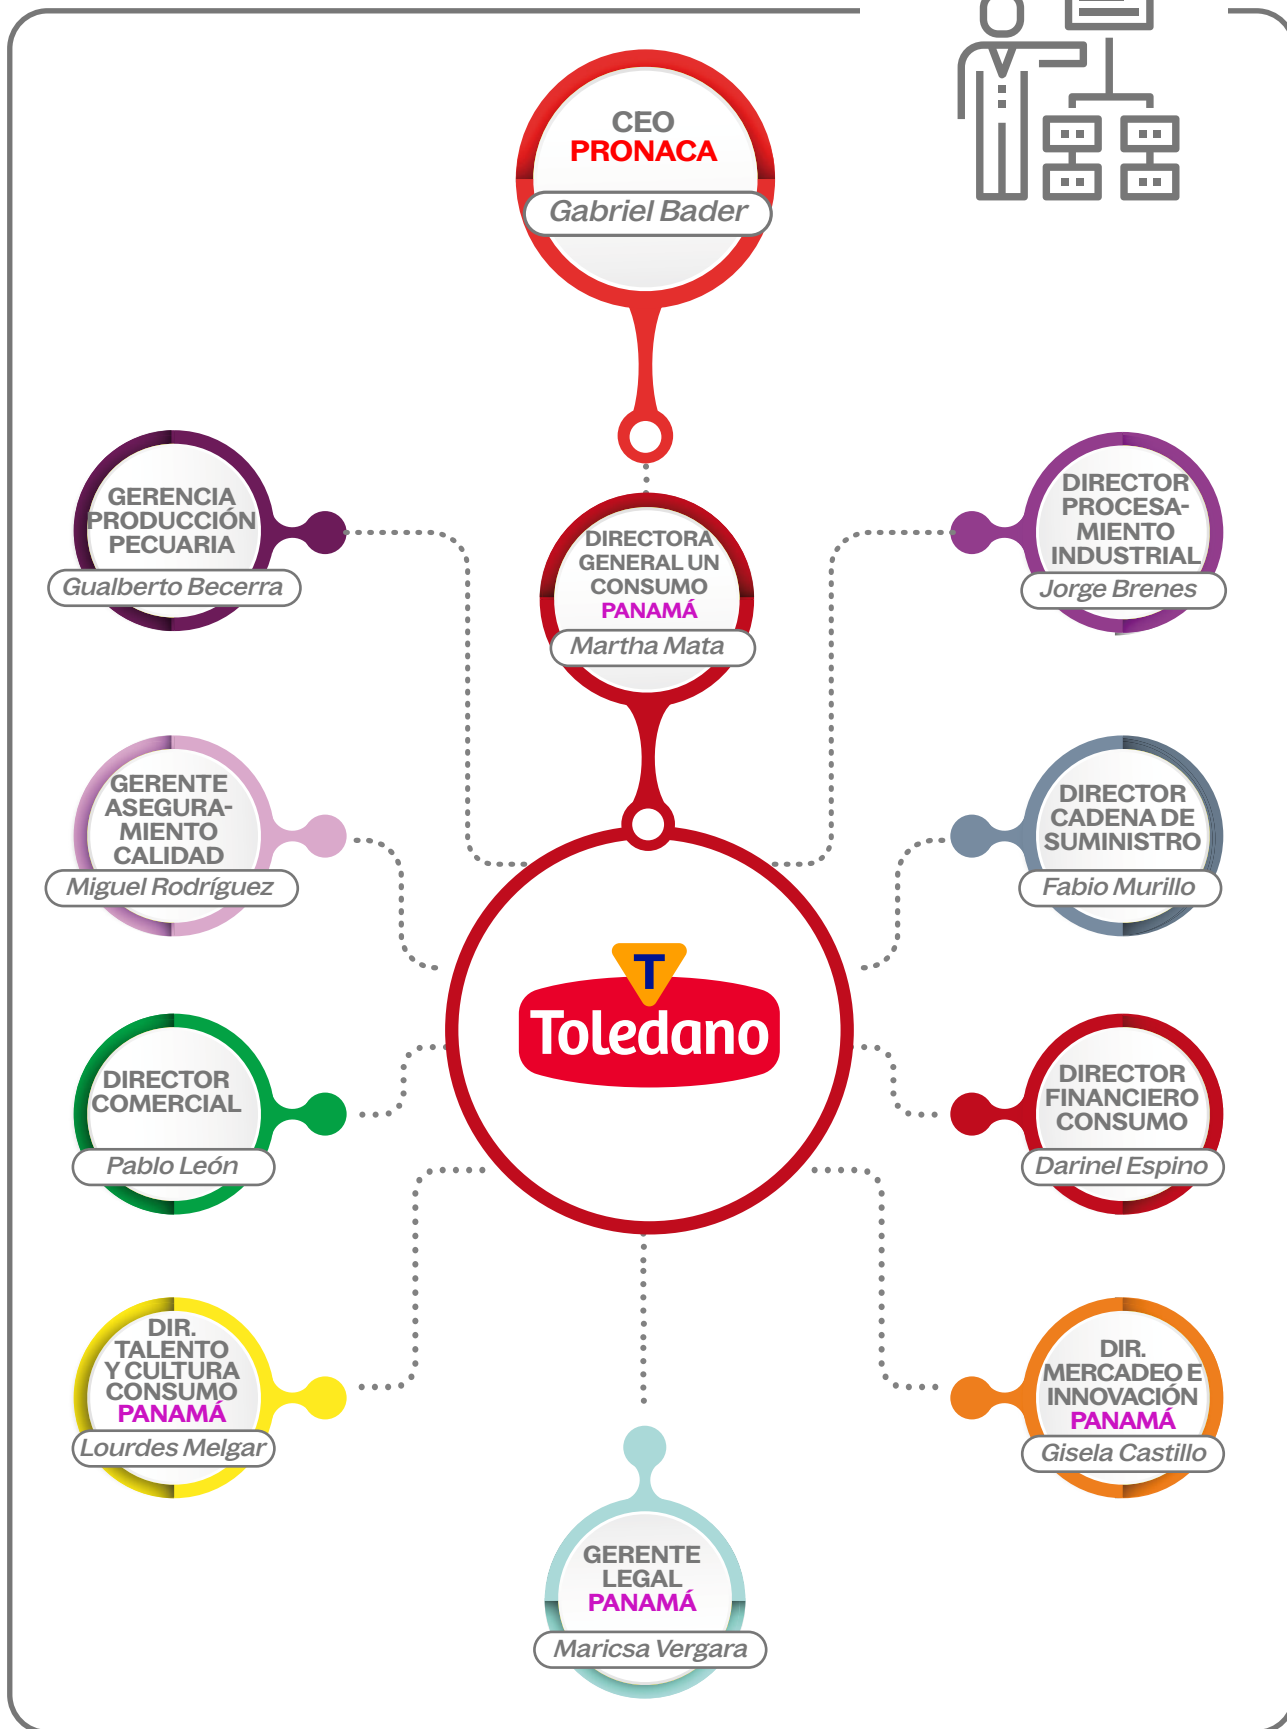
CEO
PRONACA
Gabriel Bader

DIRECTORA GENERAL UN CONSUMO
PANAMÁ
Martha Mata

GERENCIA PRODUCCIÓN PECUARIA
Gualberto Becerra

DIRECTOR PROCESAMIENTO INDUSTRIAL
Jorge Brenes

GERENTE ASEGURAMIENTO CALIDAD
Miguel Rodríguez

DIRECTOR CADENA DE SUMINISTRO
Fabio Murillo

T
Toledano

DIRECTOR COMERCIAL
Pablo León

DIRECTOR FINANCIERO CONSUMO
Darinel Espino

DIR. TALENTO Y CULTURA CONSUMO
PANAMÁ
Lourdes Melgar

DIR. MERCADEO E INNOVACIÓN
PANAMÁ
Gisela Castillo

GERENTE LEGAL
PANAMÁ
Maricsa Vergara